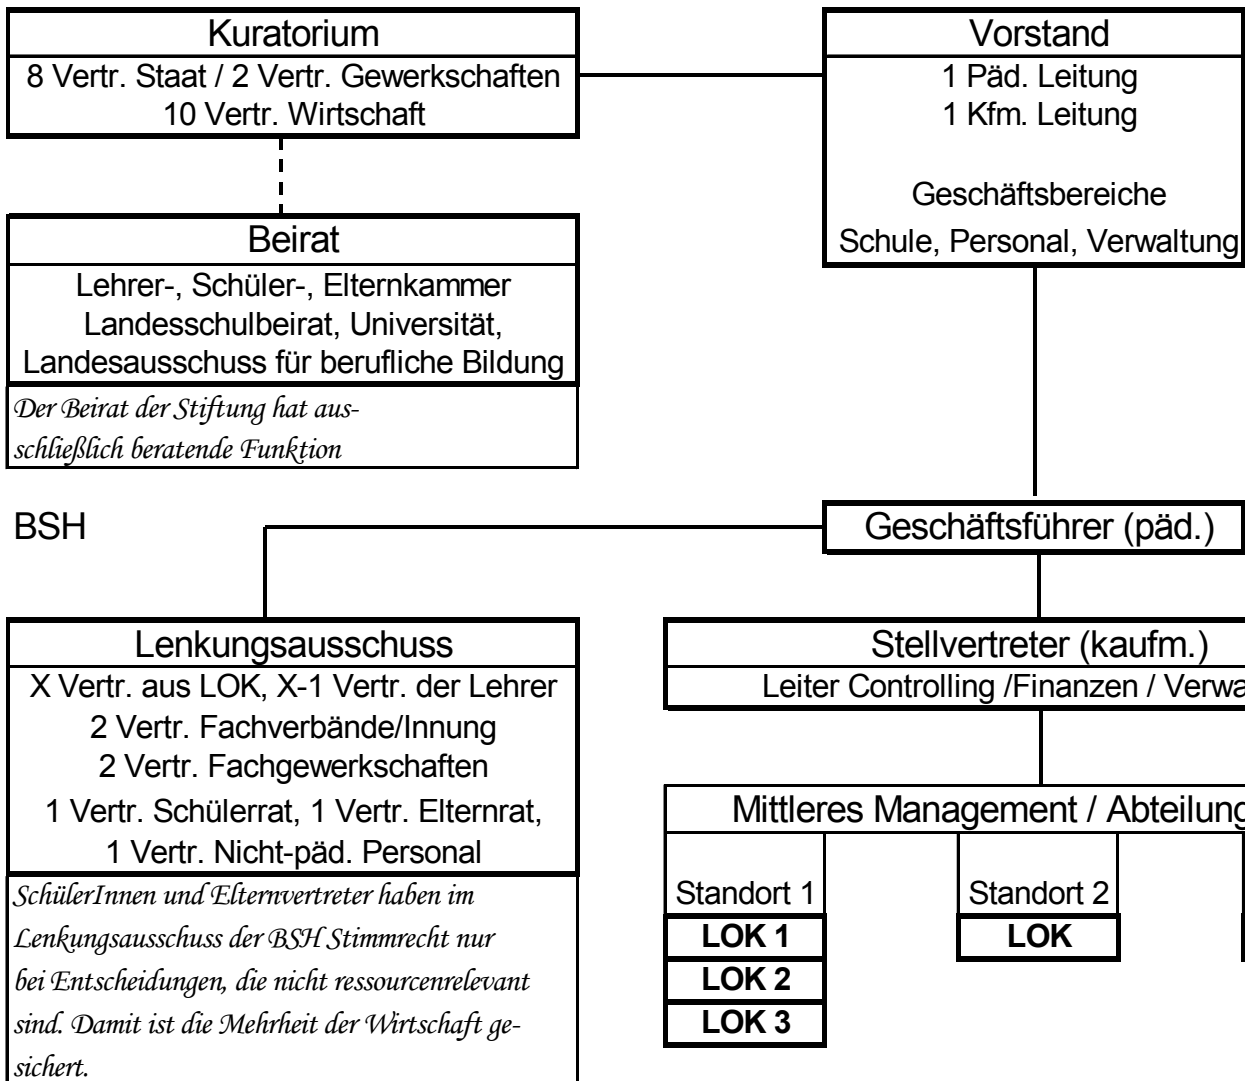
Kuratorium
8 Vertr. Staat / 2 Vertr. Gewerkschaften
10 Vertr. Wirtschaft

Vorstand
1 Päd. Leitung
1 Kfm. Leitung

Geschäftsbereiche
Schule, Personal, Verwaltung

Beirat
Lehrer-, Schüler-, Elternkammer
Landesschulbeirat, Universität,
Landesausschuss für berufliche Bildung

Der Beirat der Stiftung hat ausschließlich beratende Funktion

BSH

Geschäftsführer (päd.)

Lenkungsausschuss
X Vertr. aus LOK, X-1 Vertr. der Lehrer
2 Vertr. Fachverbände/Innung
2 Vertr. Fachgewerkschaften
1 Vertr. Schülerrat, 1 Vertr. Elternrat,
1 Vertr. Nicht-päd. Personal

SchülerInnen und Elternvertreter haben im Lenkungsausschuss der BSH Stimmrecht nur bei Entscheidungen, die nicht ressourcenrelevant sind. Damit ist die Mehrheit der Wirtschaft gesichert.

Stellvertreter (kaufm.)
Leiter Controlling /Finanzen / Verwa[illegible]

Mittleres Management / Abteilung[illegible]

Standort 1
LOK 1
LOK 2
LOK 3

Standort 2
LOK